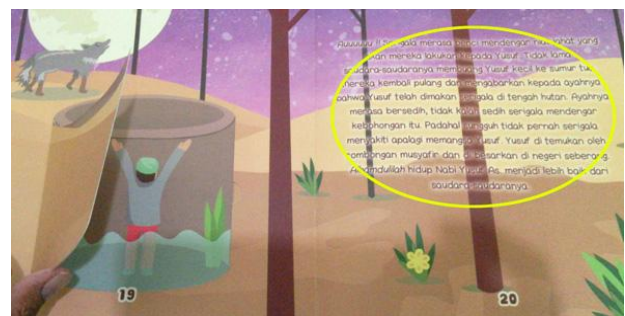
Auuuuuu !!! Serigala merasa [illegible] mendengar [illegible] yang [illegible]an mereka lakukan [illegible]pada Yusuf. Tidak lama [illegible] saudara-saudaranya membuang Yusuf kecil ke sumur tua. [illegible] mereka kembali pulang dan menggambarkan kepada ayahnya bahwa Yusuf telah dimakan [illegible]gala di tengah hutan. Ayahnya merasa bersedih, tidak kalah sedih serigala mendengar kebohongan itu. Padahal sungguh tidak pernah serigala menyakiti apalagi memangsa Yusuf. Yusuf di temukan oleh rombongan musyafir dan di besarkan di negeri seberang. Alhamdulilah hidup Nabi Yusuf As. menjadi lebih baik dari saudara-saudaranya.

19

20